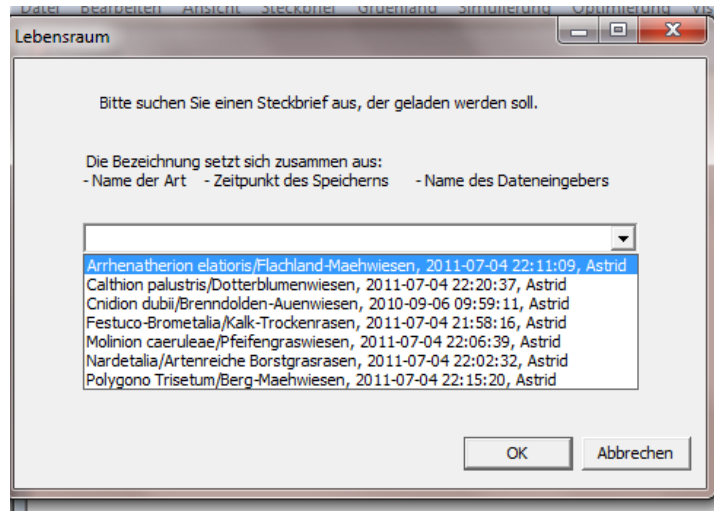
Datei Bearbeiten Ansicht Steckbrief Grünland Simulierung Optimierung Vis

Lebensraum

Bitte suchen Sie einen Steckbrief aus, der geladen werden soll.

Die Bezeichnung setzt sich zusammen aus:
- Name der Art - Zeitpunkt des Speicherns - Name des Dateneingebers

Arrhenatherion elatioris/Flachland-Maehwiesen, 2011-07-04 22:11:09, Astrid
Calthion palustris/Dotterblumenwiesen, 2011-07-04 22:20:37, Astrid
Cnidion dubii/Brenndolden-Auenwiesen, 2010-09-06 09:59:11, Astrid
Festuco-Brometalia/Kalk-Trockenrasen, 2011-07-04 21:58:16, Astrid
Molinion caeruleae/Pfeifengraswiesen, 2011-07-04 22:06:39, Astrid
Nardetalia/Artenreiche Borstgrasrasen, 2011-07-04 22:02:32, Astrid
Polygono Trisetum/Berg-Maehwiesen, 2011-07-04 22:15:20, Astrid

OK
Abbrechen